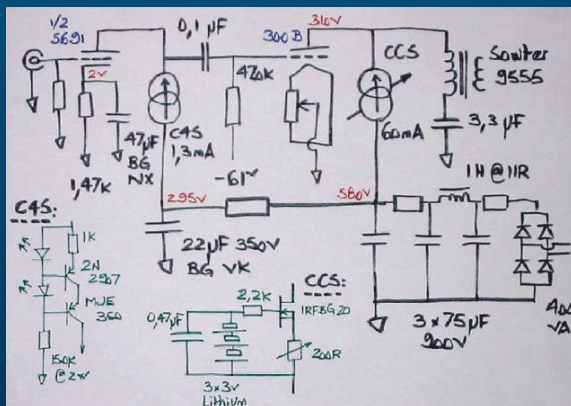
1/2
5691
0,1 µF
316V
300 B
CCS
Sowter
9555
2V
47k
47µF
BG
NX
C4S
1,3mA
-61V
60mA
3,3 µF
1,47k
1H @ 11R
C4S:
295V
580V
1K
2N
2907
22µF 350V
BG VK
MJE
350
CCS:
2,2K
0,47µF
IRFBG20
200R
150K
@2V
3 x 75µF
900V
3x3V
Lithium
AD
VA